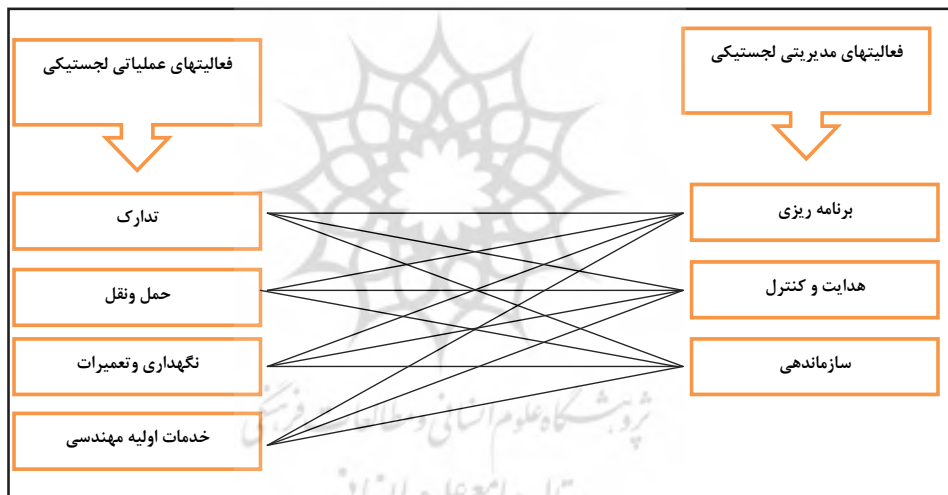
فعالیتهای مدیریتی لجستیکی

برنامه ریزی

هدایت و کنترل

سازماندهی

فعالیتهای عملیاتی لجستیکی

تدارک

حمل ونقل

نگهداری وتعمیرات

خدمات اولیه مهندسی

پژوهشگاه علوم انسانی و مطالعات فرهنگی
پرتال جامع علوم انسانی